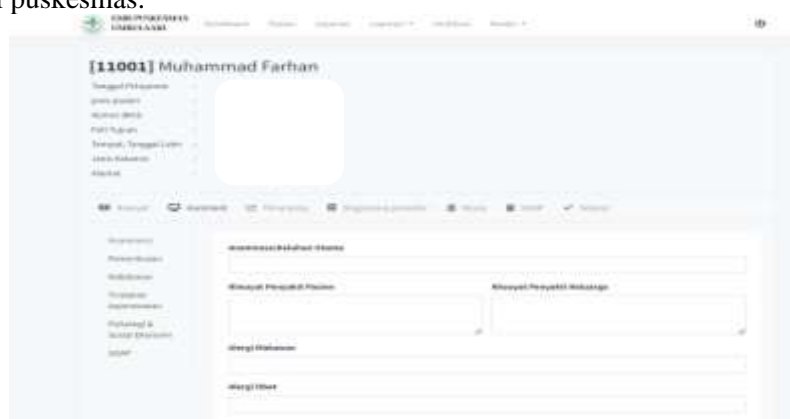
puskesmas.

[11001] Muhammad Farhan

Tanggal Pelayanan
Jenis pasien
Nomor BPJS
Poli Tujuan
Tempat, Tanggal Lahir
Jenis Kelamin
Alamat

Anamnesis

Riwayat Penyakit Pasien

Riwayat Penyakit Keluarga

Alergi Makanan

Alergi Obat

SOAP

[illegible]